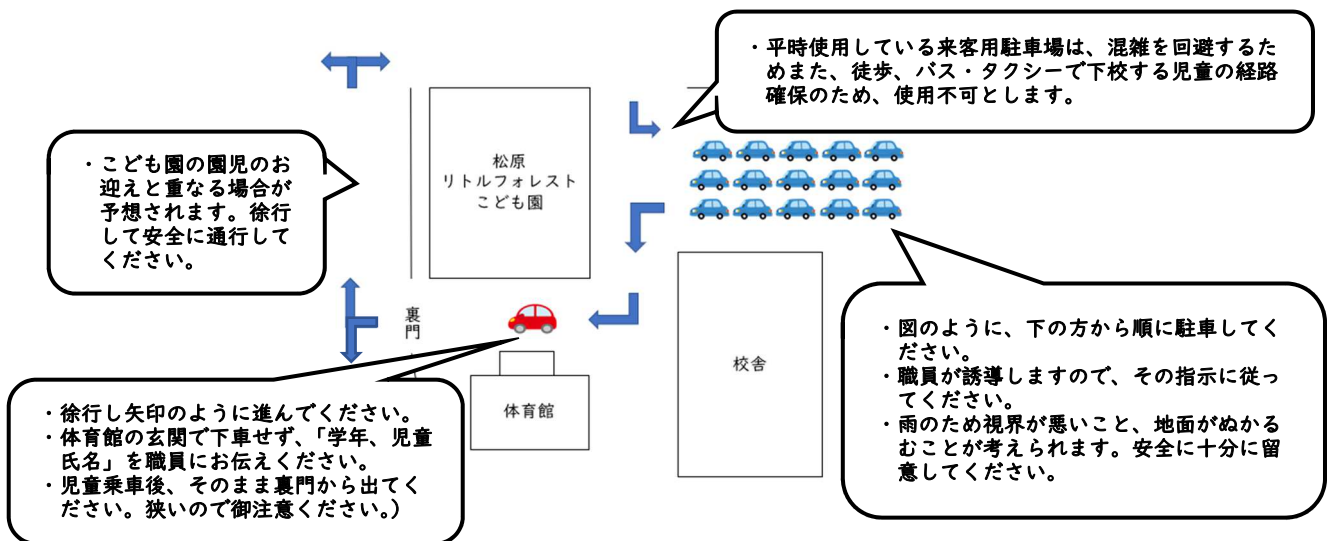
・平時使用している来客用駐車場は、混雑を回避するためまた、徒歩、バス・タクシーで下校する児童の経路確保のため、使用不可とします。

・こども園の園児のお迎えと重なる場合が予想されます。徐行して安全に通行してください。

松原
リトルフォレスト
こども園

裏門

校舎

体育館

・図のように、下の方から順に駐車してください。
・職員が誘導しますので、その指示に従ってください。
・雨のため視界が悪いこと、地面がぬかるむことが考えられます。安全に十分に留意してください。

・徐行し矢印のように進んでください。
・体育館の玄関で下車せず、「学年、児童氏名」を職員にお伝えください。
・児童乗車後、そのまま裏門から出てください。狭いので御注意ください。）